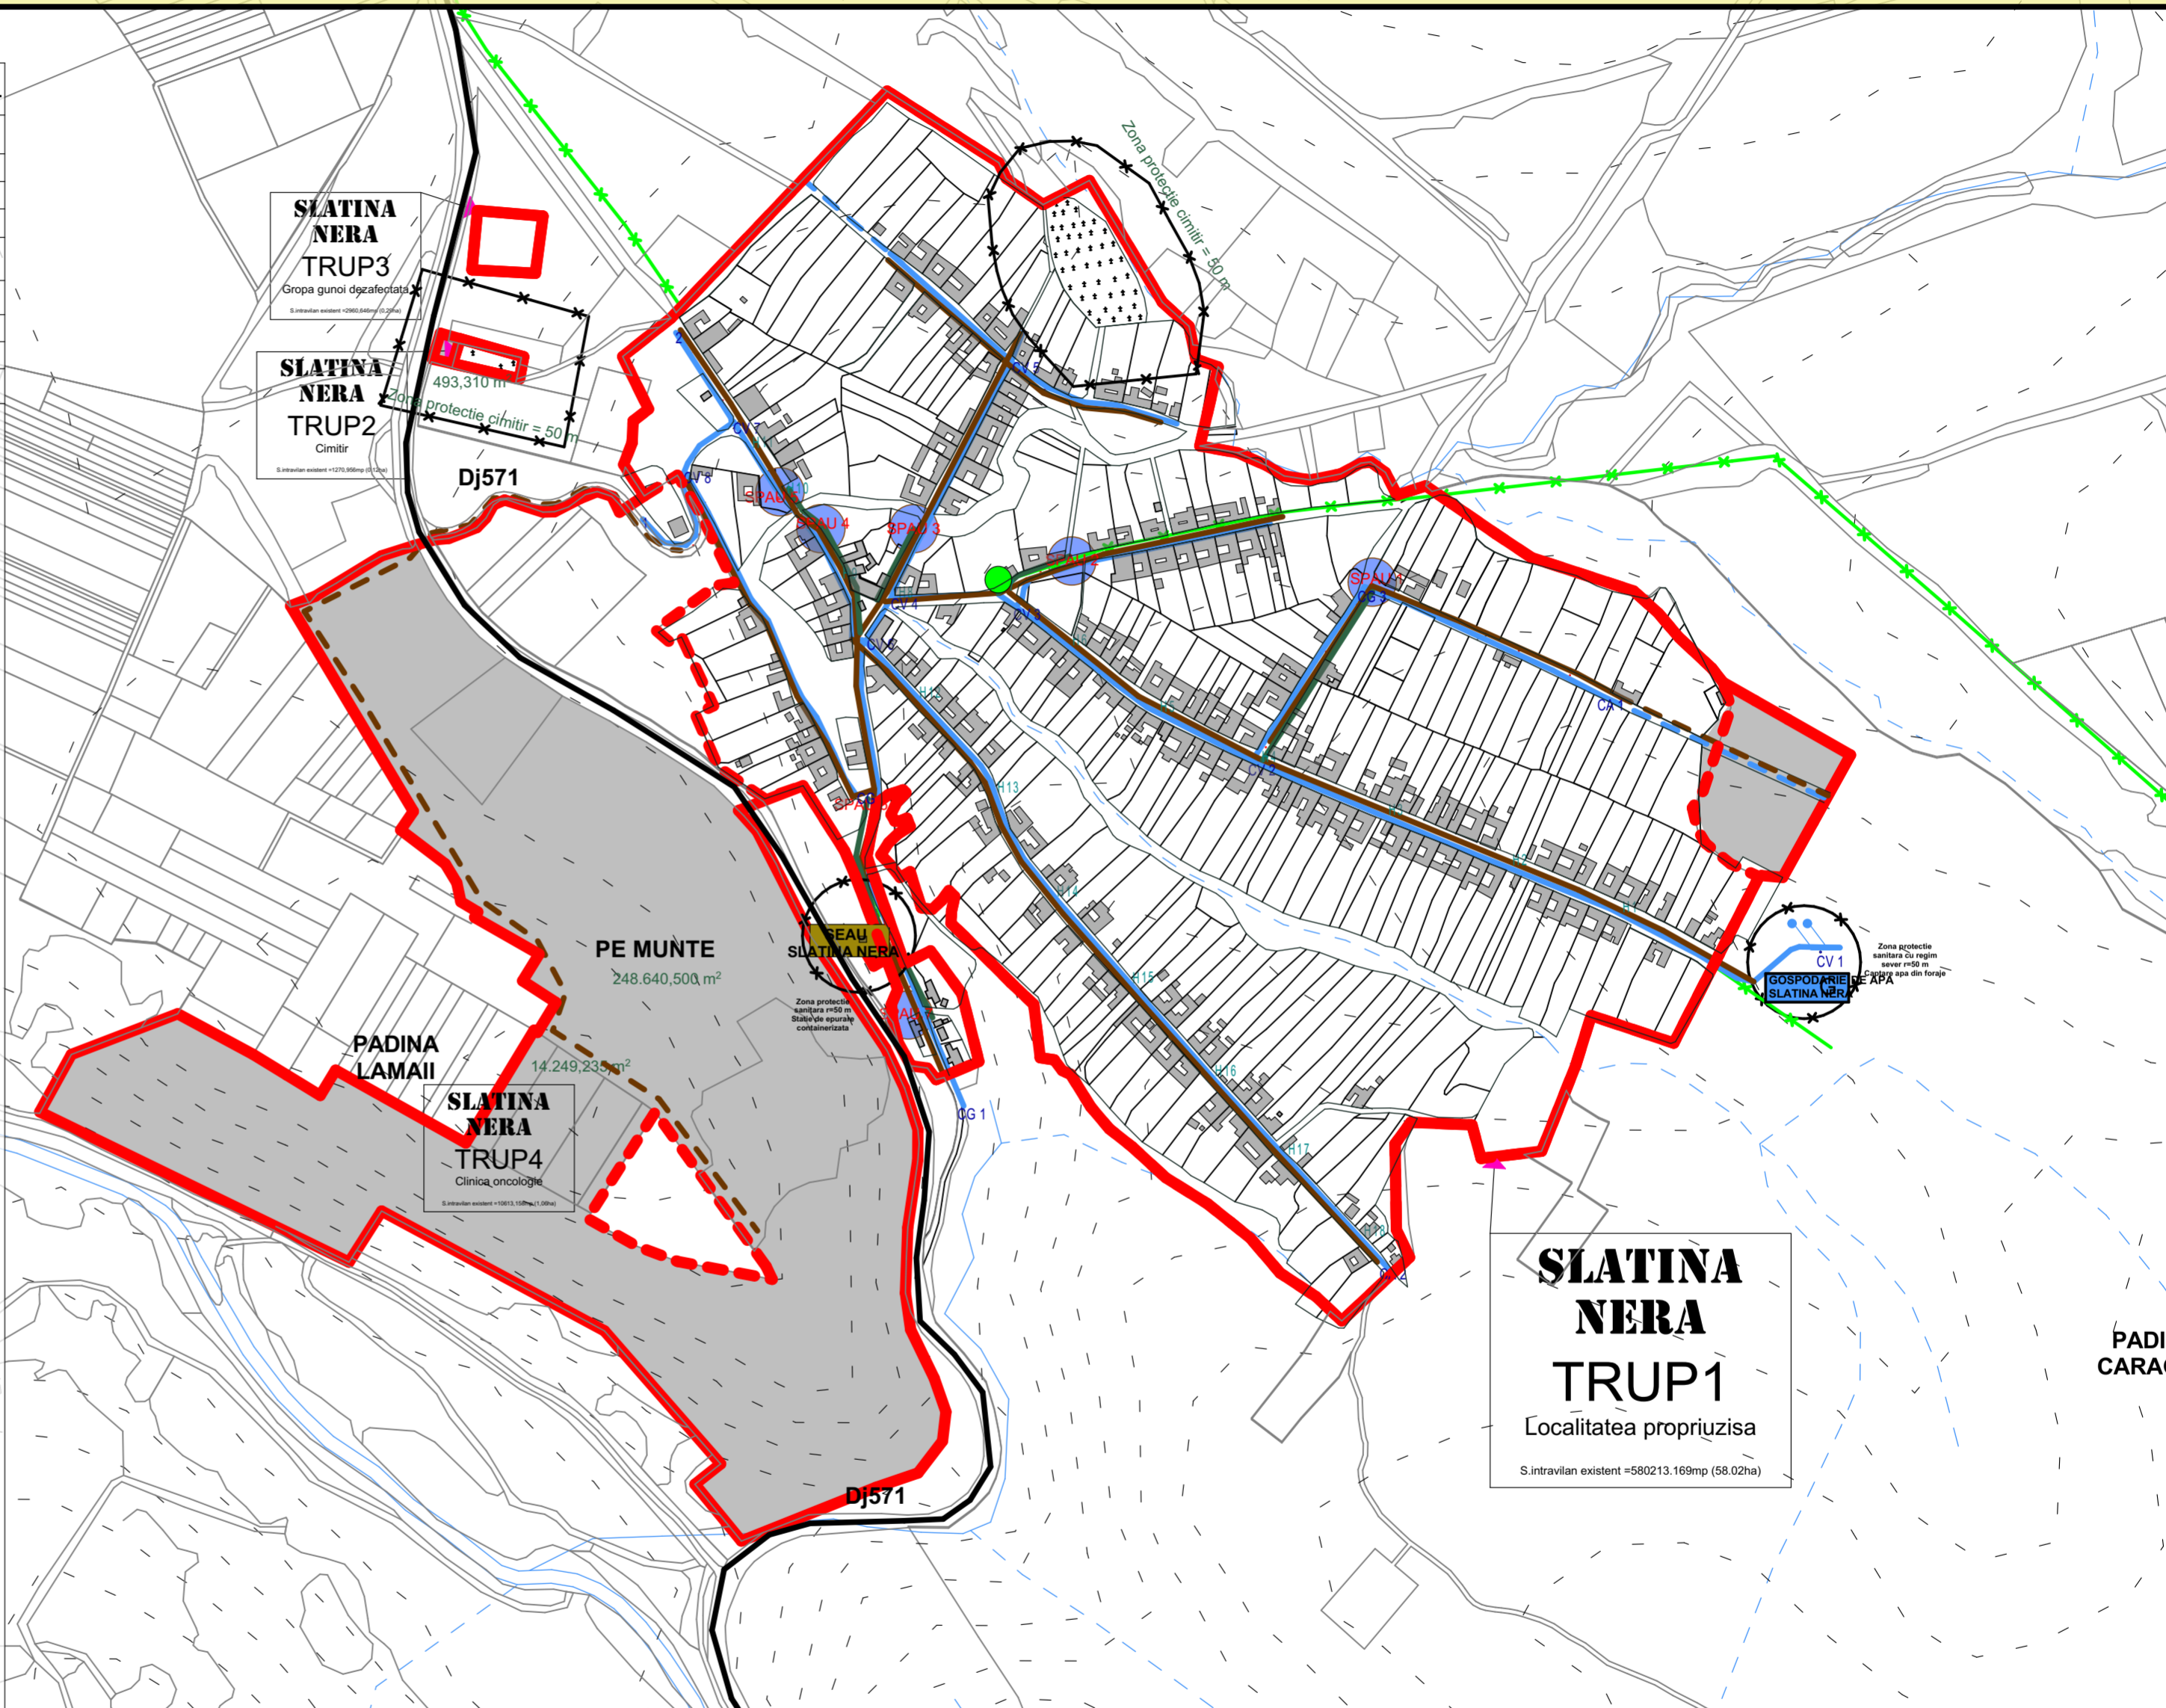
SLATINA NERA
TRUP3
Gropa gunoi dezafectata
S.intravilan existent =2960,846mp (0,29ha)

SLATINA NERA
TRUP2
Cimitir
S.intravilan existent =1270,956mp (0,12ha)

493,310 m²
Zona protectie cimitir = 50 m

Zona protectie cimitir = 50 m

Dj571

SPAU 5
SPAU 4
SPAU 3
SPAU 2
SPAU 1
SPAU 6
SPAU 7
CV 7
CV 8
CV 6
CV 5
CV 4
CV 3
CV 2
CV 1
CG 3
CG 2
CG 1
CA 1
H12
H13
H14
H15
H16
H17

PE MUNTE
248.640,500 m²

SEAU
SLATINA NERA
Zona protectie sanitara r=50 m
Statie de epurare containerizata

PADINA LAMAII
14.249,235 m²

SLATINA NERA
TRUP4
Clinica oncologie
S.intravilan existent =10613,158mp (1,06ha)

Zona protectie sanitara cu regim sever r=50 m
Captare apa din foraje
GOSPODARIE DE APA
SLATINA NERA

SLATINA NERA
TRUP1
Localitatea propriuzisa
S.intravilan existent =580213.169mp (58.02ha)

Dj571

PADI
CARA